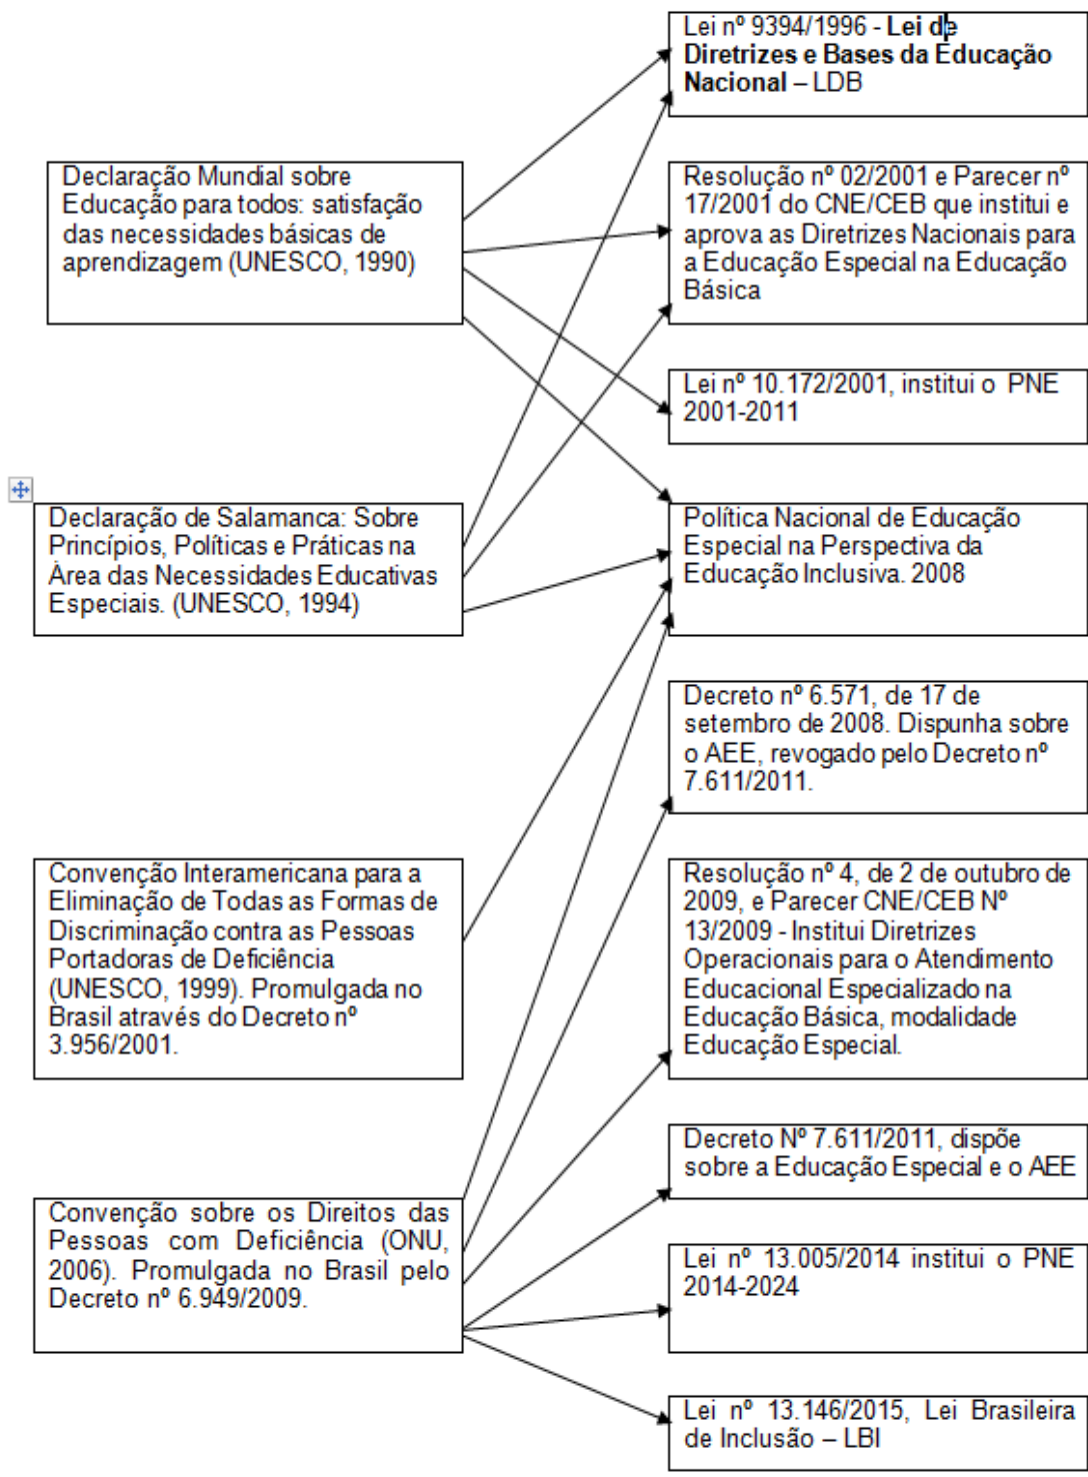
Lei nº 9394/1996 - Lei de Diretrizes e Bases da Educação Nacional – LDB

Declaração Mundial sobre Educação para todos: satisfação das necessidades básicas de aprendizagem (UNESCO, 1990)

Resolução nº 02/2001 e Parecer nº 17/2001 do CNE/CEB que institui e aprova as Diretrizes Nacionais para a Educação Especial na Educação Básica

Lei nº 10.172/2001, institui o PNE 2001-2011

Declaração de Salamanca: Sobre Princípios, Políticas e Práticas na Área das Necessidades Educativas Especiais. (UNESCO, 1994)

Política Nacional de Educação Especial na Perspectiva da Educação Inclusiva. 2008

Decreto nº 6.571, de 17 de setembro de 2008. Dispunha sobre o AEE, revogado pelo Decreto nº 7.611/2011.

Convenção Interamericana para a Eliminação de Todas as Formas de Discriminação contra as Pessoas Portadoras de Deficiência (UNESCO, 1999). Promulgada no Brasil através do Decreto nº 3.956/2001.

Resolução nº 4, de 2 de outubro de 2009, e Parecer CNE/CEB Nº 13/2009 - Institui Diretrizes Operacionais para o Atendimento Educacional Especializado na Educação Básica, modalidade Educação Especial.

Decreto Nº 7.611/2011, dispõe sobre a Educação Especial e o AEE

Convenção sobre os Direitos das Pessoas com Deficiência (ONU, 2006). Promulgada no Brasil pelo Decreto nº 6.949/2009.

Lei nº 13.005/2014 institui o PNE 2014-2024

Lei nº 13.146/2015, Lei Brasileira de Inclusão – LBI